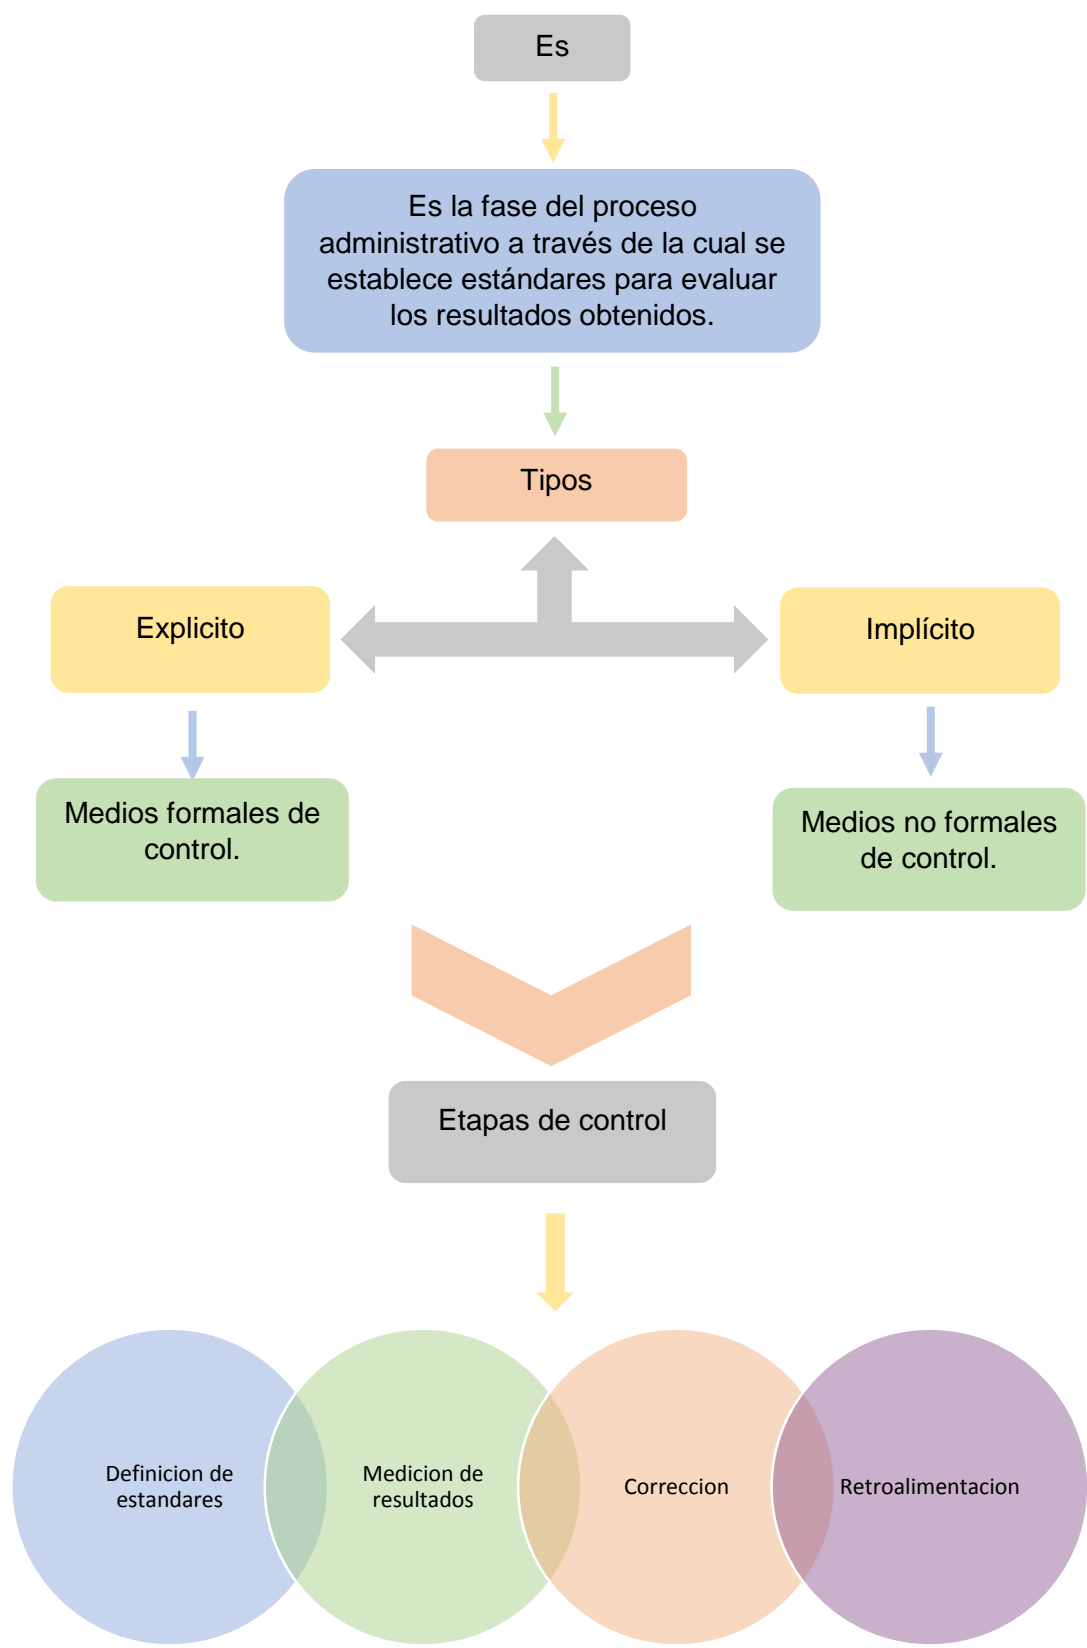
Es

Es la fase del proceso administrativo a través de la cual se establece estándares para evaluar los resultados obtenidos.

Tipos

Explicito

Implícito

Medios formales de control.

Medios no formales de control.

Etapas de control

Definicion de estandares

Medicion de resultados

Correccion

Retroalimentacion